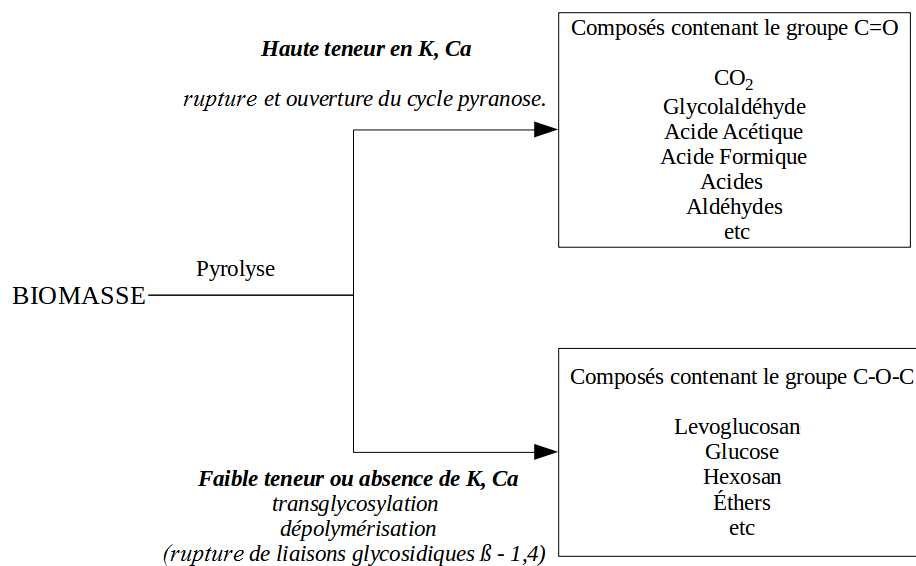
Haute teneur en K, Ca

rupture et ouverture du cycle pyranose.

Composés contenant le groupe C=O

$CO_2$
Glycolaldéhyde
Acide Acétique
Acide Formique
Acides
Aldéhydes
etc

BIOMASSE

Pyrolyse

Composés contenant le groupe C-O-C

Levoglucosan
Glucose
Hexosan
Éthers
etc

Faible teneur ou absence de K, Ca
transglycosylation
dépolymérisation
(rupture de liaisons glycosidiques ß - 1,4)